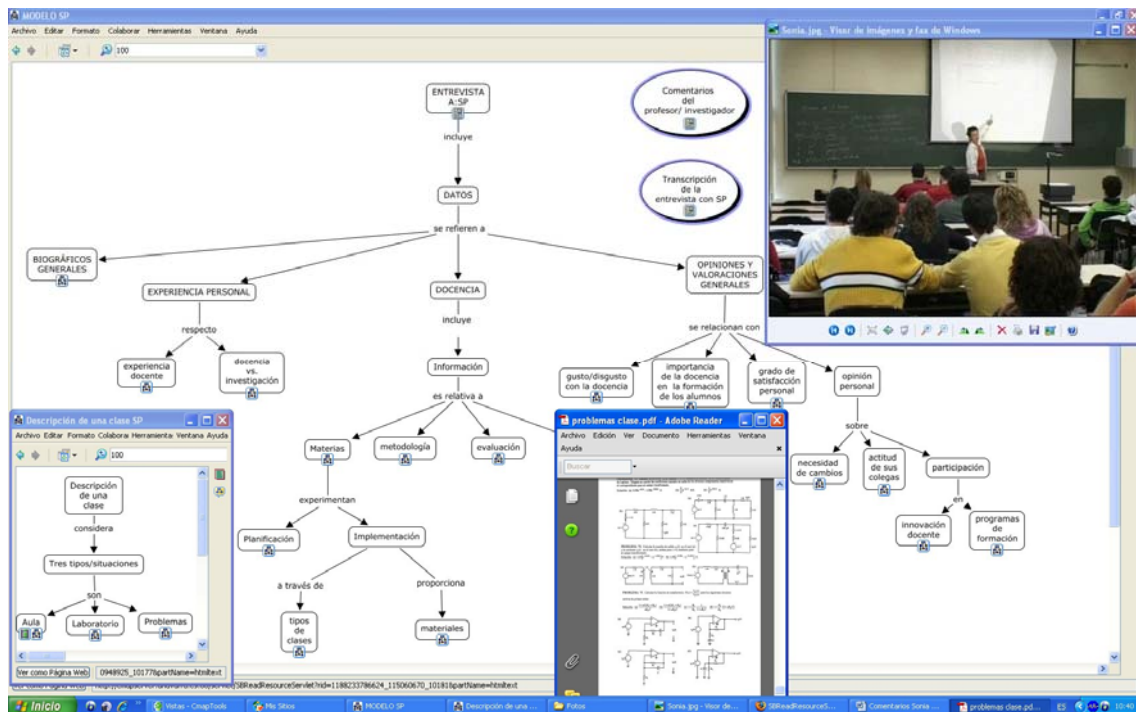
MODELO SP
Archivo Editar Formato Colaborar Herramientas Ventana Ayuda
100

ENTREVISTA A: SP
incluye
DATOS
se refieren a
BIOGRÁFICOS GENERALES
EXPERIENCIA PERSONAL
respecto
experiencia docente
docencia vs. investigación
DOCENCIA
incluye
Información
es relativa a
Materias
experimentan
Planificación
Implementación
a través de
tipos de clases
proporciona
materiales
metodología
evaluación
OPINIONES Y VALORACIONES GENERALES
se relacionan con
gusto/disgusto con la docencia
importancia de la docencia en la formación de los alumnos
grado de satisfacción personal
opinión personal
sobre
necesidad de cambios
actitud de sus colegas
participación
en
innovación docente
programas de formación
Comentarios del profesor/ investigador
Transcripción de la entrevista con SP

Sonia.jpg - Visor de imágenes y fax de Windows

Descripción de una clase SP
Archivo Editar Formato Colaborar Herramientas Ventana Ayuda
100
Descripción de una clase
considera
Tres tipos/situaciones
son
Aula
Laboratorio
Problemas
Ver como Página Web
0948925_10177&partName=htmltext

problemas clase.pdf - Adobe Reader
Archivo Edición Ver Documento Herramientas Ventana Ayuda
Buscar

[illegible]SBReadResourceServlet?rid=1188233786624_115060670_10181&partName=htmltext

Inicio
Vistas - CmapTools
Mis Sitios
MODELO SP
Descripción de una ...
Fotos
Sonia.jpg - Visor de...
SBReadResourceS...
Comentarios Sonia ...
problemas clase.pd...
ES
10:40